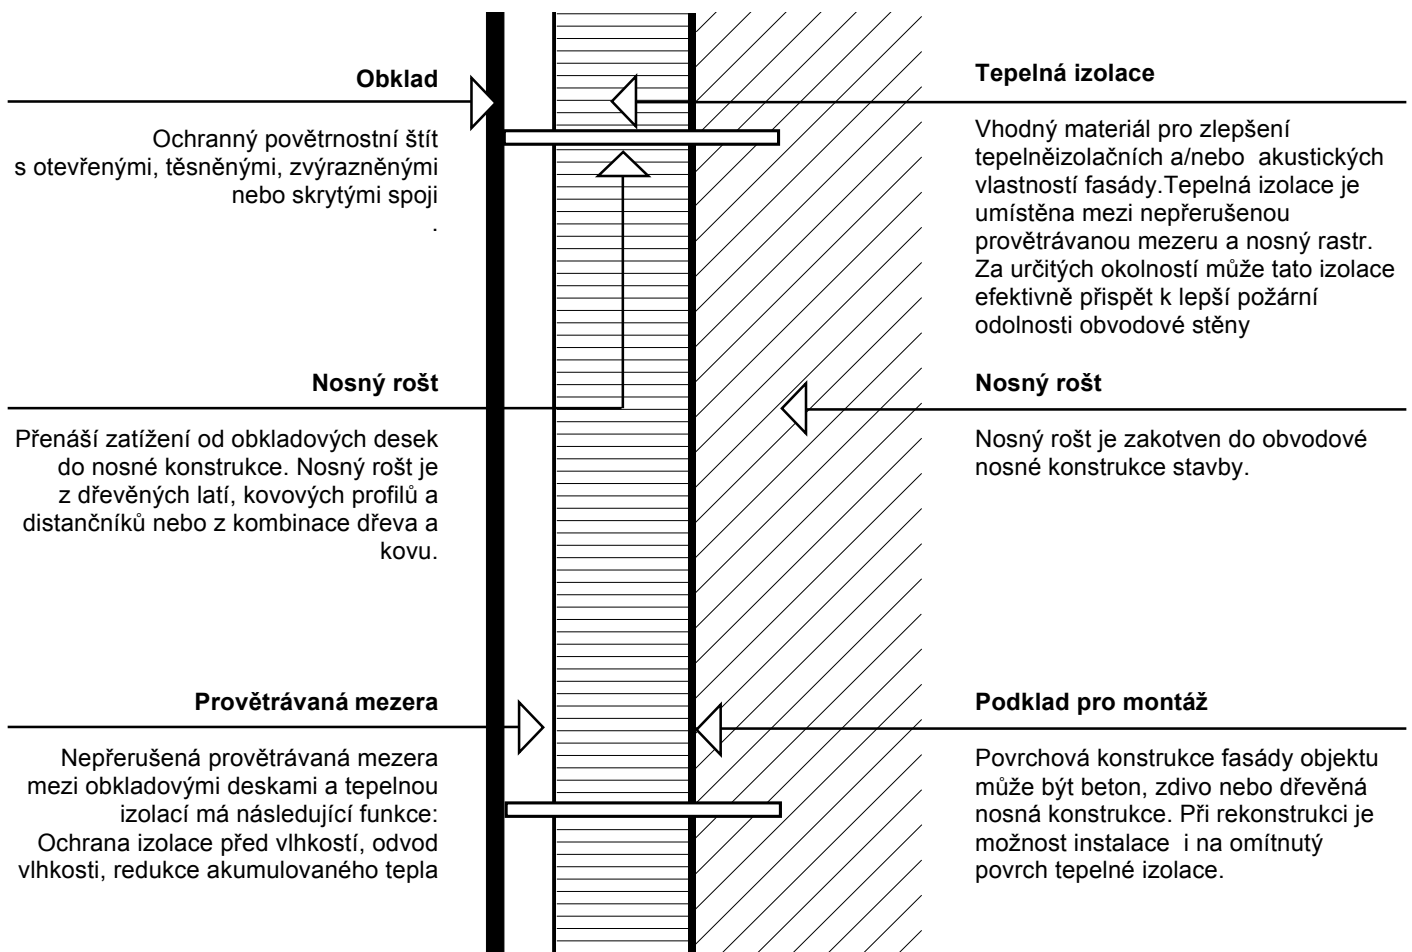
**Obklad**

Ochranný povětrnostní štít s otevřenými, těsněnými, zvýrazněnými nebo skrytými spoji

.

**Tepelná izolace**

Vhodný materiál pro zlepšení tepelněizolačních a/nebo akustických vlastností fasády.Tepelná izolace je umístěna mezi nepřerušenou provětrávanou mezeru a nosný rastr. Za určitých okolností může tato izolace efektivně přispět k lepší požární odolnosti obvodové stěny

**Nosný rošt**

Přenáší zatížení od obkladových desek do nosné konstrukce. Nosný rošt je z dřevěných latí, kovových profilů a distančníků nebo z kombinace dřeva a kovu.

**Nosný rošt**

Nosný rošt je zakotven do obvodové nosné konstrukce stavby.

**Provětrávaná mezera**

Nepřerušená provětrávaná mezera mezi obkladovými deskami a tepelnou izolací má následující funkce: Ochrana izolace před vlhkostí, odvod vlhkosti, redukce akumulovaného tepla

**Podklad pro montáž**

Povrchová konstrukce fasády objektu může být beton, zdivo nebo dřevěná nosná konstrukce. Při rekonstrukci je možnost instalace i na omítnutý povrch tepelné izolace.